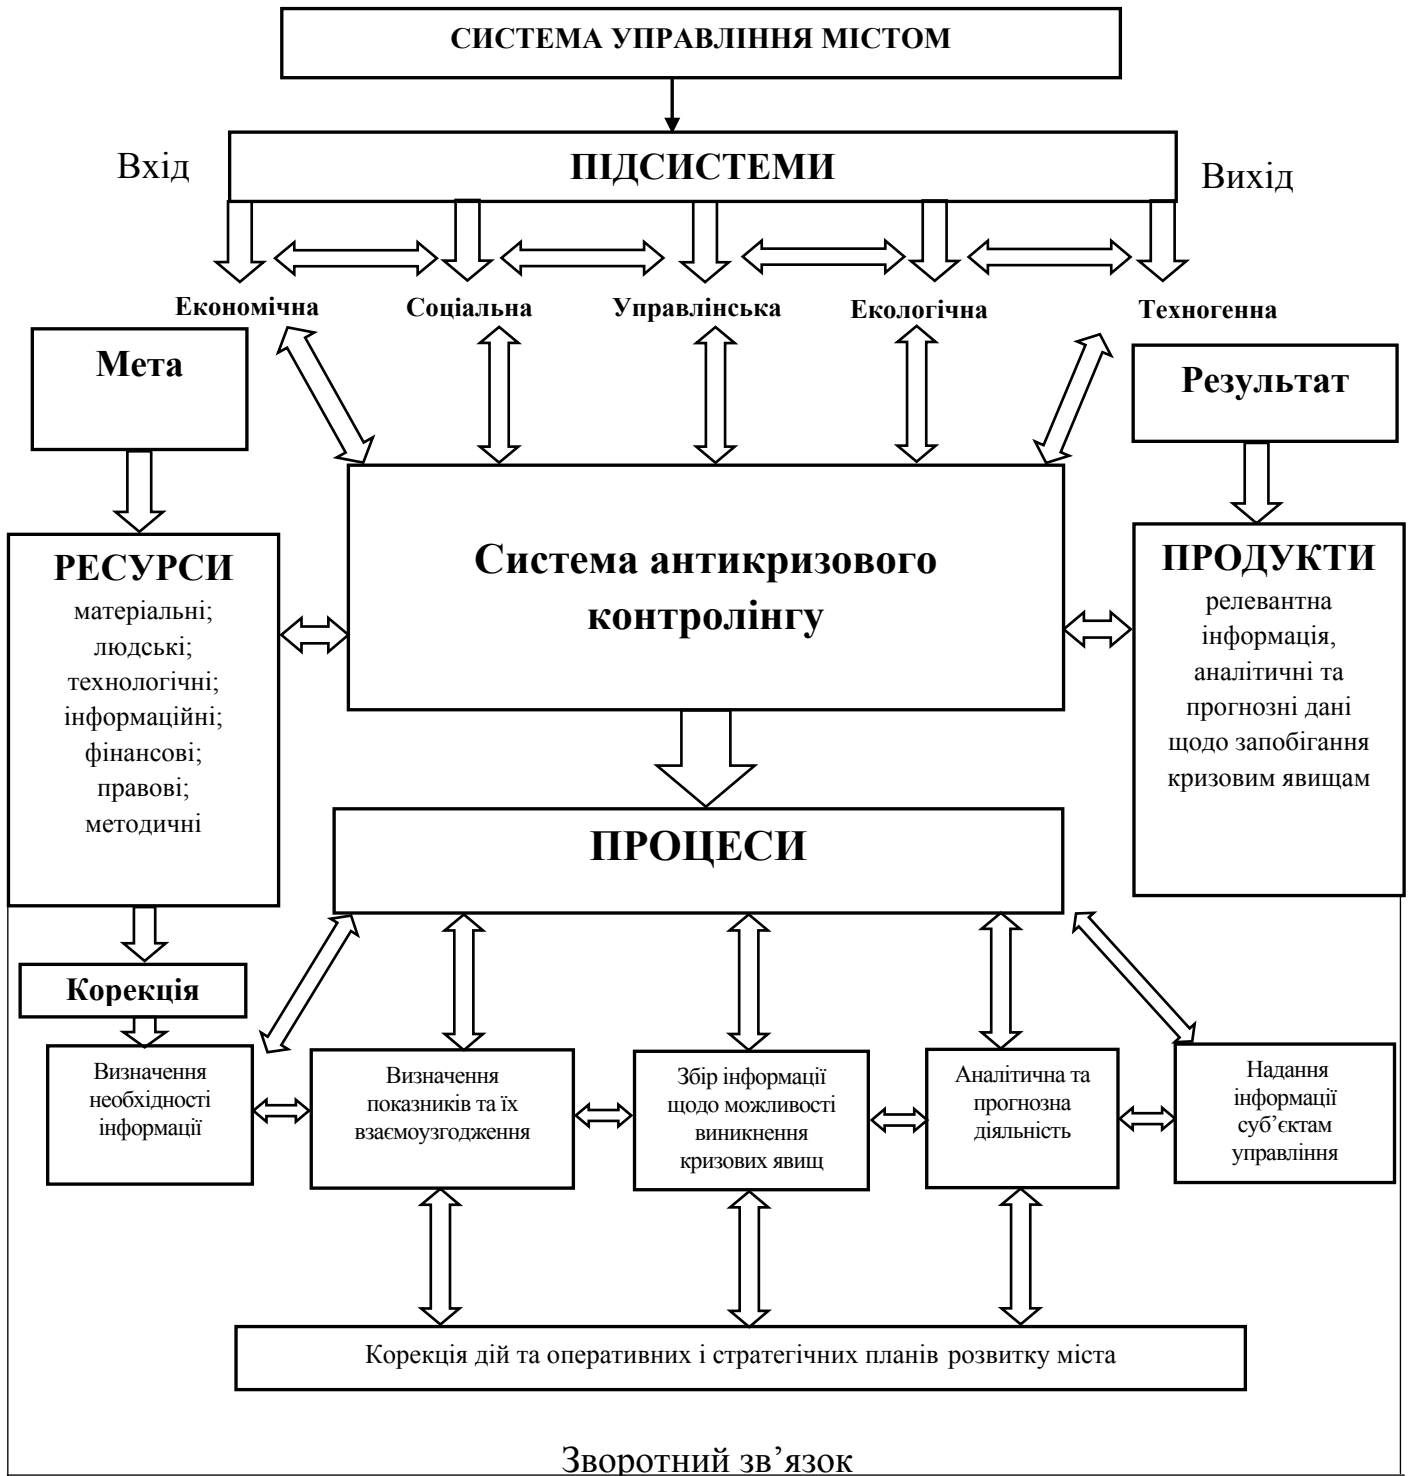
СИСТЕМА УПРАВЛІННЯ МІСТОМ

Вхід

ПІДСИСТЕМИ

Вихід

Економічна

Соціальна

Управлінська

Екологічна

Техногенна

Мета

Результат

РЕСУРСИ
матеріальні;
людські;
технологічні;
інформаційні;
фінансові;
правові;
методичні

Система антикризового контролінгу

ПРОДУКТИ
релевантна інформація, аналітичні та прогнозні дані щодо запобігання кризовим явищам

ПРОЦЕСИ

Корекція

Визначення необхідності інформації

Визначення показників та їх взаємоузгодження

Збір інформації щодо можливості виникнення кризових явищ

Аналітична та прогнозна діяльність

Надання інформації суб'єктам управління

Корекція дій та оперативних і стратегічних планів розвитку міста

Зворотний зв'язок